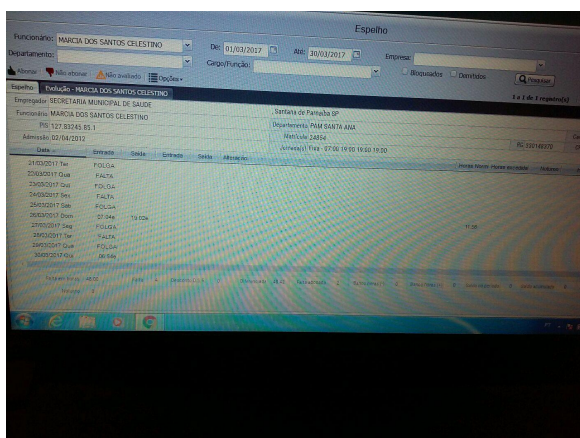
Espelho

Funcionário: MARCIA DOS SANTOS CELESTINO
De: 01/03/2017 Até: 30/03/2017
Empresa:
Departamento:
Cargo/Função:
Bloqueados Demitidos
Pesquisar
Abonar Não abonar Não avaliado Opções

Espelho Evolução - MARCIA DOS SANTOS CELESTINO
1 a 1 de 1 registro(s)

Empregador: SECRETARIA MUNICIPAL DE SAUDE
Santana de Parnaíba SP
Funcionário: MARCIA DOS SANTOS CELESTINO
Departamento: PAM SANTA ANA
PIS: 127.83245.85.1
Matrícula: 24894
Admissão: 02/04/2012
Jornada(s) Fixa - 07:00 19:00 19:00 19:00
RG: 332148370

| Data | Entrada | Saída | Entrada | Saída | Alteração | | Horas Norm. | Horas no mês | Noturno |
|---|---|---|---|---|---|---|---|---|---|
| 21/03/2017 Ter | FOLGA | | | | | | | | |
| 22/03/2017 Qua | FALTA | | | | | | | | |
| 23/03/2017 Qui | FOLGA | | | | | | | | |
| 24/03/2017 Sex | FALTA | | | | | | | | |
| 25/03/2017 Sab | FOLGA | | | | | | | | |
| 26/03/2017 Dom | 07:04e | 19:02e | | | | | | | |
| 27/03/2017 Seg | FOLGA | | | | | | 11:58 | | |
| 28/03/2017 Ter | FALTA | | | | | | | | |
| 29/03/2017 Qua | FOLGA | | | | | | | | |
| 30/03/2017 Qui | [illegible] | | | | | | | | |

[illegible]